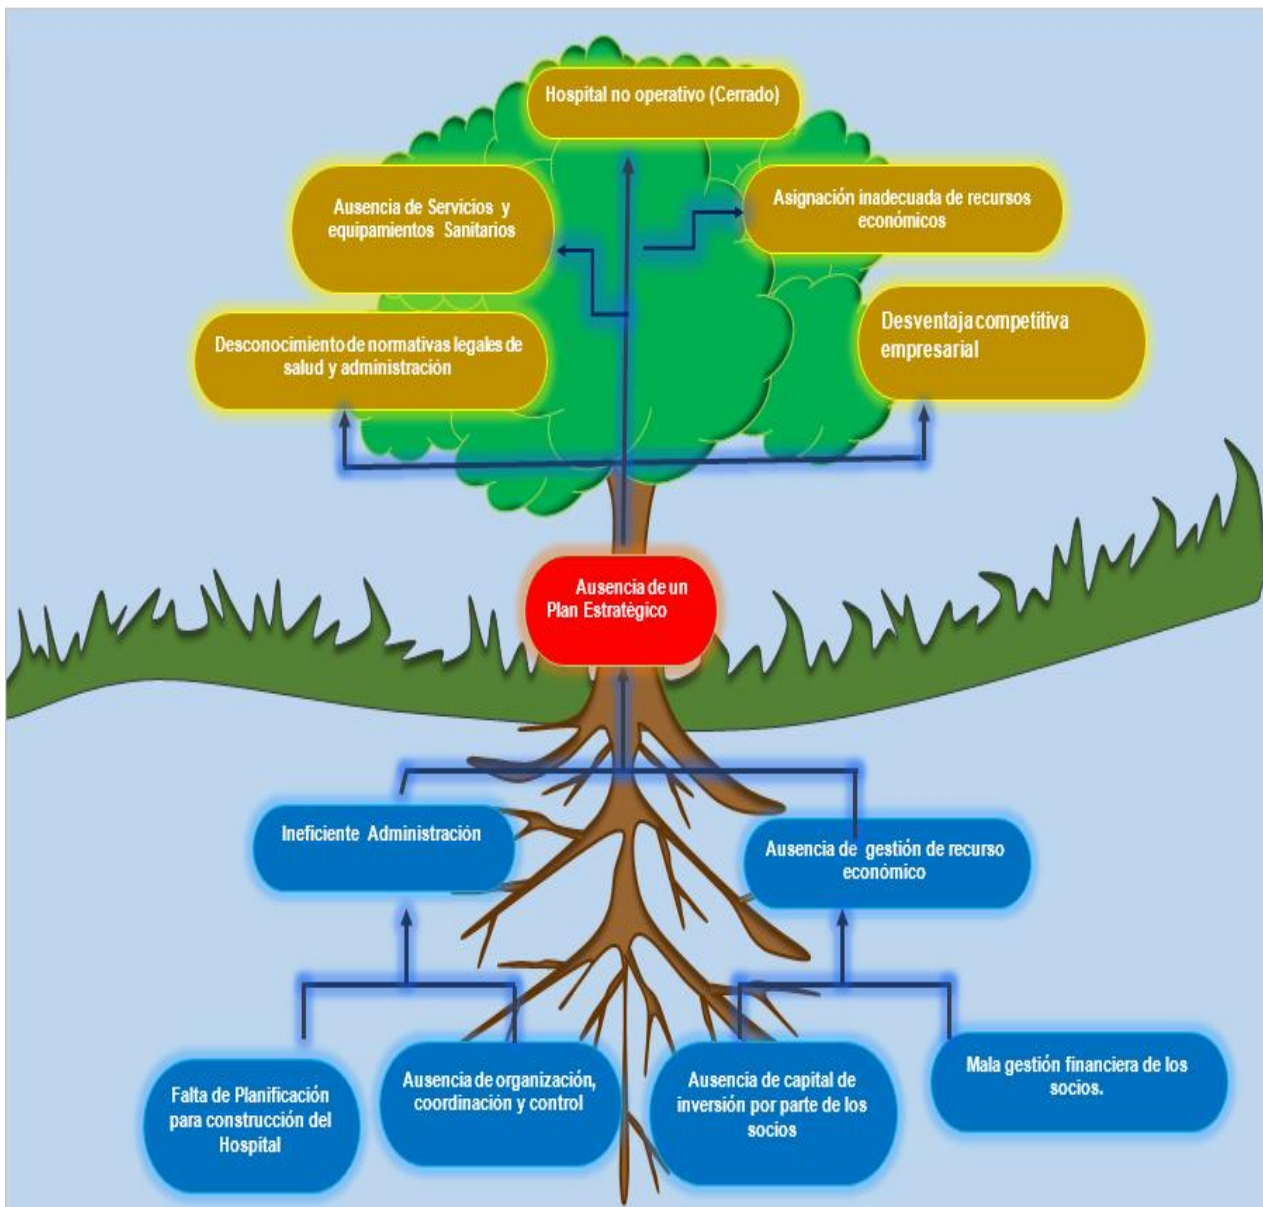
Hospital no operativo (Cerrado)

Ausencia de Servicios y equipamientos Sanitarios

Asignación inadecuada de recursos económicos

Desconocimiento de normativas legales de salud y administración

Desventaja competitiva empresarial

Ausencia de un Plan Estratégico

Ineficiente Administración

Ausencia de gestión de recurso económico

Falta de Planificación para construcción del Hospital

Ausencia de organización, coordinación y control

Ausencia de capital de inversión por parte de los socios

Mala gestión financiera de los socios.